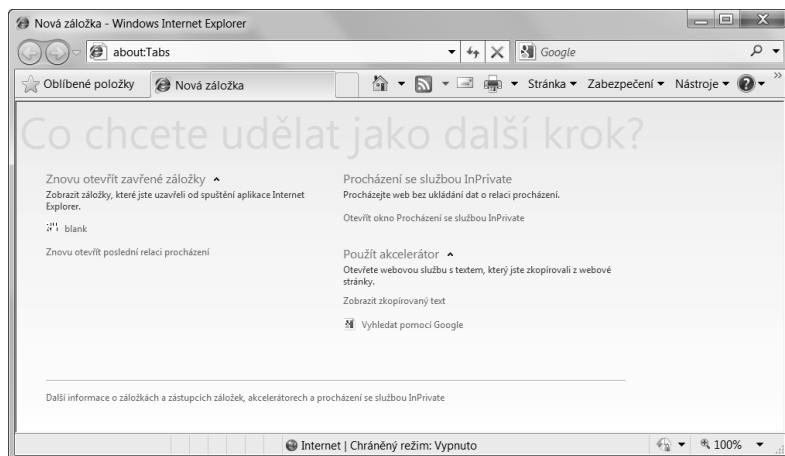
Nová záložka - Windows Internet Explorer

about:Tabs

Google

Oblíbené položky

Nová záložka

Stránka ▾ Zabezpečení ▾ Nástroje ▾

Co chcete udělat jako další krok?

Znovu otevřít zavřené záložky

Zobrazit záložky, které jste uzavřeli od spuštění aplikace Internet Explorer.

blank

Znovu otevřít poslední relaci procházení

Procházení se službou InPrivate

Procházejte web bez ukládání dat o relaci procházení.

Otevřít okno Procházení se službou InPrivate

Použít akcelerátor

Otevřete webovou službu s textem, který jste zkopírovali z webové stránky.

Zobrazit zkopírovaný text

Vyhledat pomocí Google

Další informace o záložkách a zástupcích záložek, akcelerátorech a procházení se službou InPrivate

Internet | Chráněný režim: Vypnuto

100%